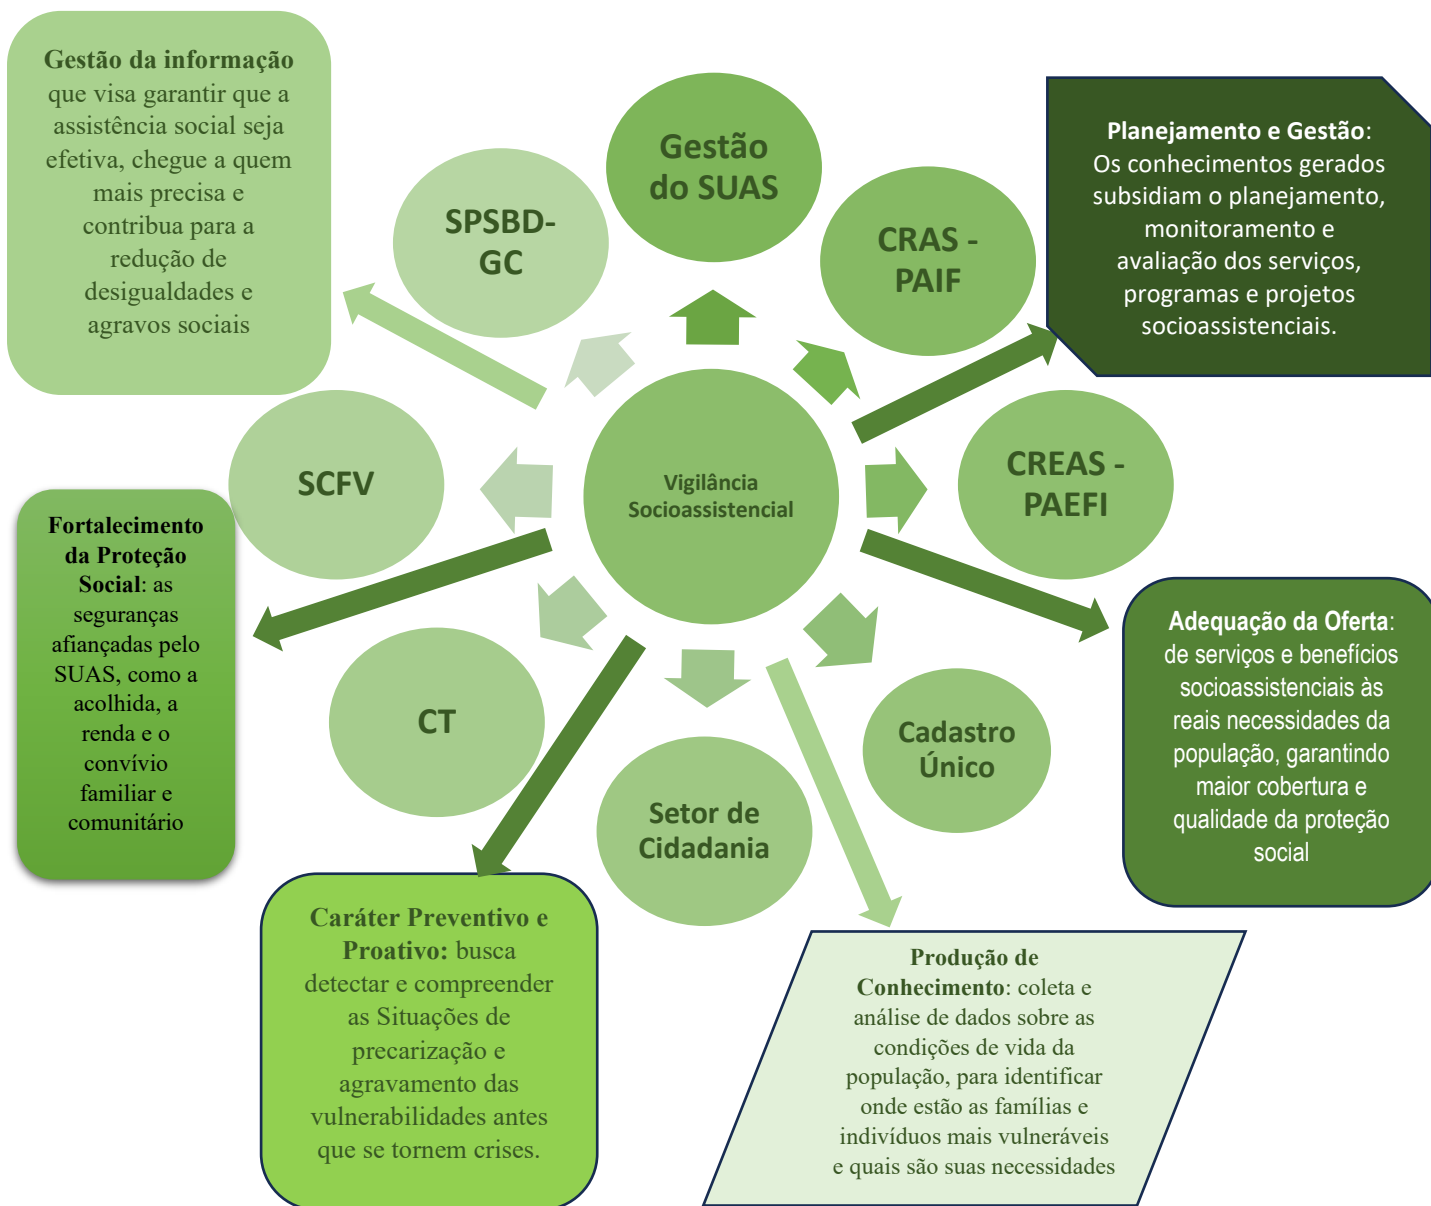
Gestão da informação que visa garantir que a assistência social seja efetiva, chegue a quem mais precisa e contribua para a redução de desigualdades e agravos sociais

SPSBD-GC

Gestão do SUAS

CRAS - PAIF

Planejamento e Gestão: Os conhecimentos gerados subsidiam o planejamento, monitoramento e avaliação dos serviços, programas e projetos socioassistenciais.

SCFV

Vigilância Socioassistencial

CREAS - PAEFI

Fortalecimento da Proteção Social: as seguranças afiançadas pelo SUAS, como a acolhida, a renda e o convívio familiar e comunitário

Adequação da Oferta: de serviços e benefícios socioassistenciais às reais necessidades da população, garantindo maior cobertura e qualidade da proteção social

CT

Cadastro Único

Setor de Cidadania

Caráter Preventivo e Proativo: busca detectar e compreender as Situações de precarização e agravamento das vulnerabilidades antes que se tornem crises.

Produção de Conhecimento: coleta e análise de dados sobre as condições de vida da população, para identificar onde estão as famílias e indivíduos mais vulneráveis e quais são suas necessidades